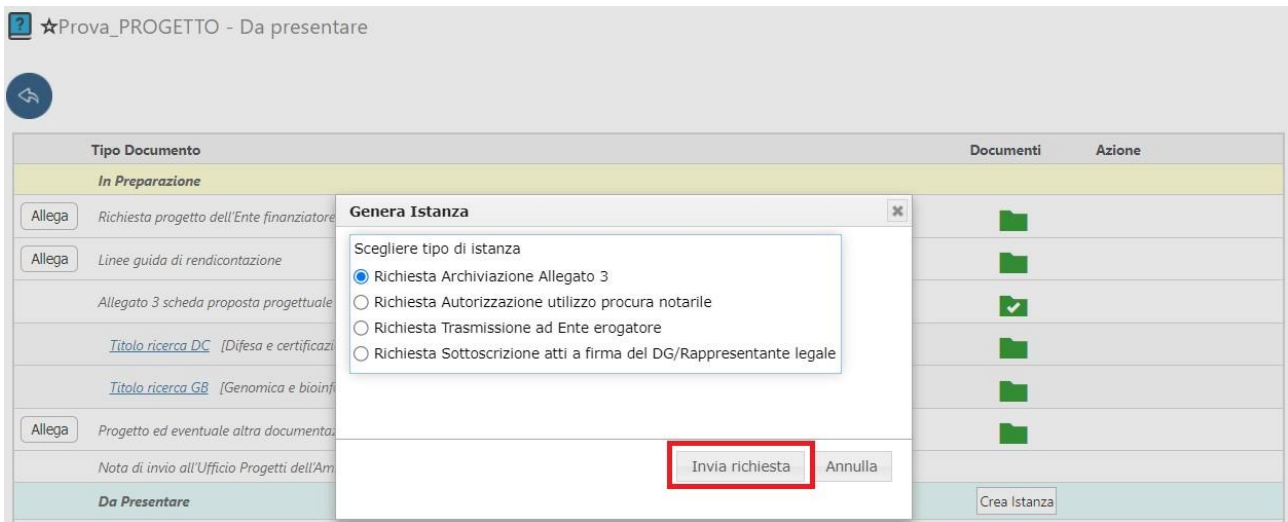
★Prova_PROGETTO - Da presentare

| | Tipo Documento | Documenti | Azione |
|---|---|---|---|
| | In Preparazione | | |
| Allega | Richiesta progetto dell'Ente finanziatore | | |
| Allega | Linee guida di rendicontazione | | |
| | Allegato 3 scheda proposta progettuale | | |
| | Titolo ricerca DC [Difesa e certificazi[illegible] | | |
| | Titolo ricerca GB [Genomica e bioinf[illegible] | | |
| Allega | Progetto ed eventuale altra documentaz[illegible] | | |
| | Nota di invio all'Ufficio Progetti dell'Am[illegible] | | |
| | Da Presentare | Crea Istanza | |

Genera Istanza

Scegliere tipo di istanza
Richiesta Archiviazione Allegato 3
Richiesta Autorizzazione utilizzo procura notarile
Richiesta Trasmissione ad Ente erogatore
Richiesta Sottoscrizione atti a firma del DG/Rappresentante legale

Invia richiesta
Annulla